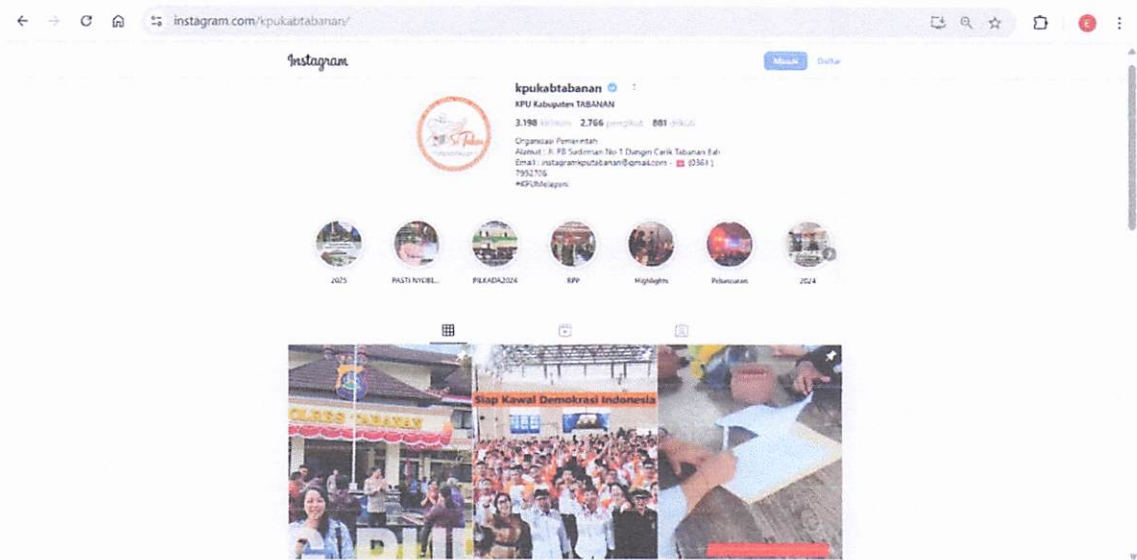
instagram.com/kpukabtabanan/

Instagram

Masuk Daftar

kpukabtabanan
KPU Kabupaten TABANAN

3.198 kiriman 2.766 pengikut 881 diikuti

Organisasi Pemerintah
Alamat : Jl. PB Sudirman No 1 Dangin Carik Tabanan Bali
Email : instagramkputabanan@gmail.com - (0361) 7952706
#KPUMelayani

2025 PASTI NYOBL... PILKADA2024 KPP Highlights Pelantikan 2024

POLRES TABANAN

Siap Kawal Demokrasi Indonesia